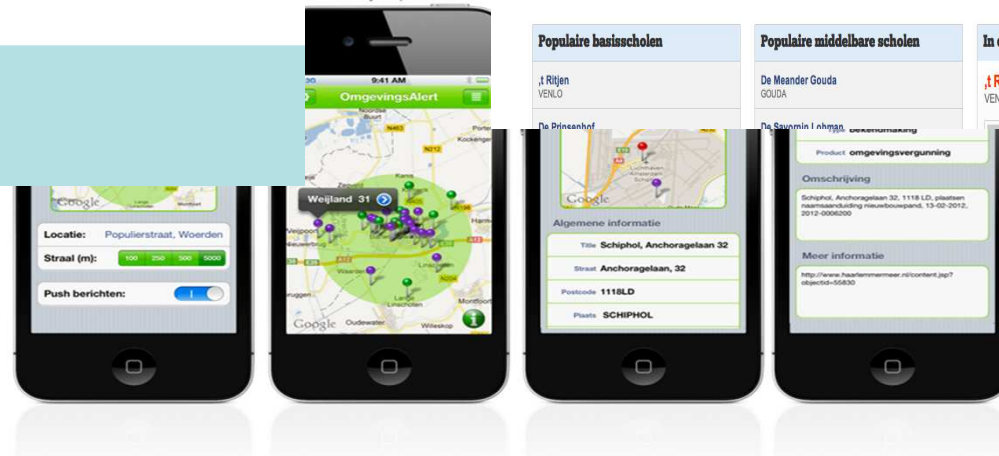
9:41 AM
OmgevingsAlert
Weijland 31
Google
Locatie: Populierstraat, Woerden
Straal (m): 100 250 500 5000
Push berichten:
Google
Oudewater
Populaire basisscholen
,t Ritjen
VENLO
De Prinsenhof
Populaire middelbare scholen
De Meander Gouda
GOUDA
De Savornin Lohman
In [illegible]
,t R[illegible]
VEN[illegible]
Google
Algemene informatie
Title Schiphol, Anchoragelaan 32
Straat Anchoragelaan, 32
Postcode 1118LD
Plaats SCHIPHOL
bekendmaking
Product omgevingsvergunning
Omschrijving
Schiphol, Anchoragelaan 32, 1118 LD, plaatsen naamsaanduiding nieuwbouwpand, 13-02-2012, 2012-0006200
Meer informatie
http://www.haarlemmermeer.nl/content.jsp?objectid=55830